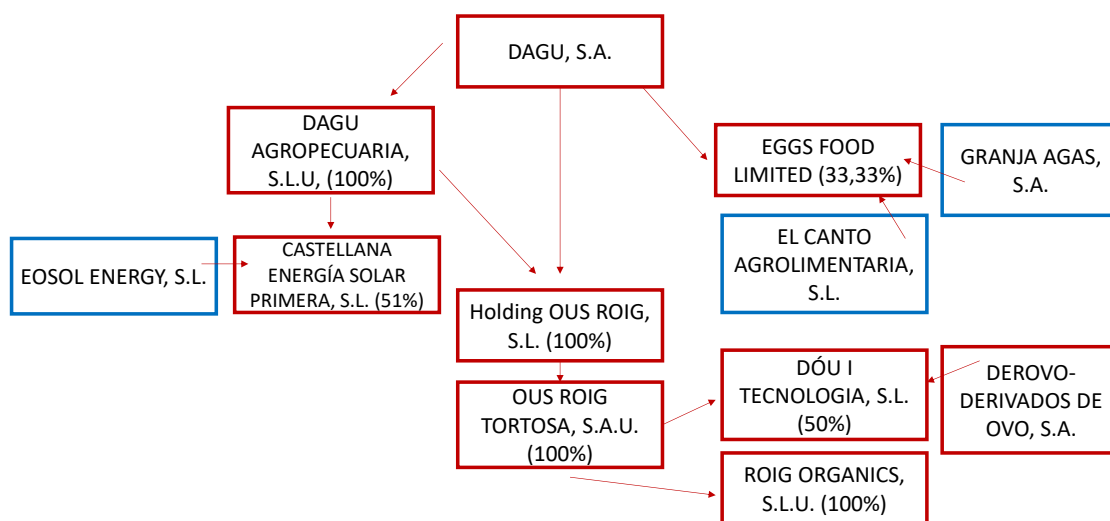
DAGU, S.A.

DAGU AGROPECUARIA, S.L.U, (100%)

EGGS FOOD LIMITED (33,33%)

GRANJA AGAS, S.A.

EOSOL ENERGY, S.L.

CASTELLANA ENERGÍA SOLAR PRIMERA, S.L. (51%)

EL CANTO AGROLIMENTARIA, S.L.

Holding OUS ROIG, S.L. (100%)

OUS ROIG TORTOSA, S.A.U. (100%)

DÓU I TECNOLOGIA, S.L. (50%)

DEROVO-DERIVADOS DE OVO, S.A.

ROIG ORGANICS, S.L.U. (100%)